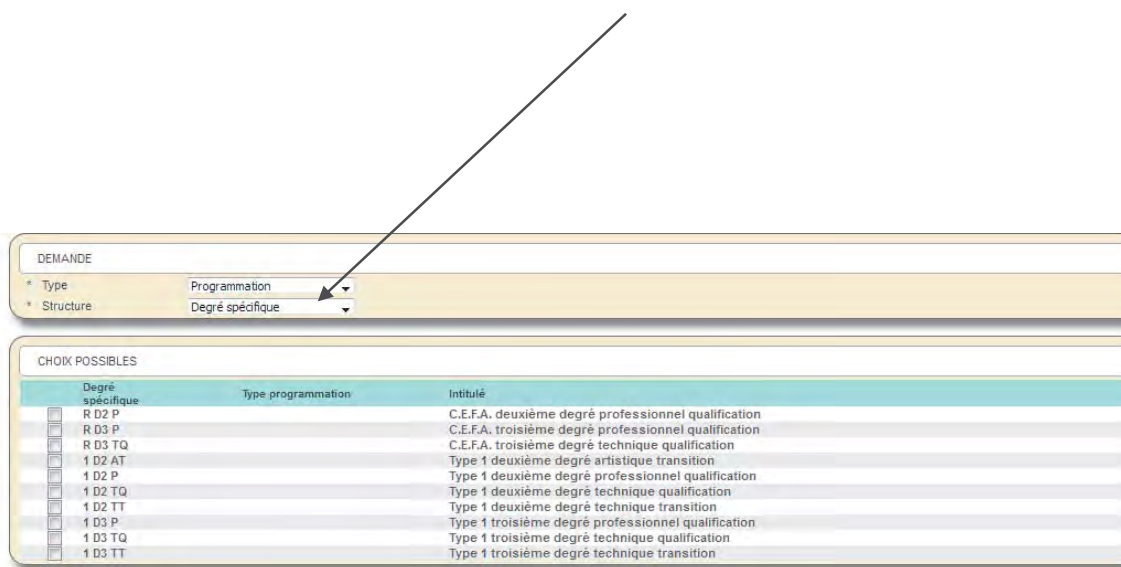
DEMANDE

* Type Programmation
* Structure Degré spécifique

CHOIX POSSIBLES

| | Degré spécifique | Type programmation | Intitulé |
|---|---|---|---|
| | R D2 P | | C.E.F.A. deuxième degré professionnel qualification |
| | R D3 P | | C.E.F.A. troisième degré professionnel qualification |
| | R D3 TQ | | C.E.F.A. troisième degré technique qualification |
| | 1 D2 AT | | Type 1 deuxième degré artistique transition |
| | 1 D2 P | | Type 1 deuxième degré professionnel qualification |
| | 1 D2 TQ | | Type 1 deuxième degré technique qualification |
| | 1 D2 TT | | Type 1 deuxième degré technique transition |
| | 1 D3 P | | Type 1 troisième degré professionnel qualification |
| | 1 D3 TQ | | Type 1 troisième degré technique qualification |
| | 1 D3 TT | | Type 1 troisième degré technique transition |